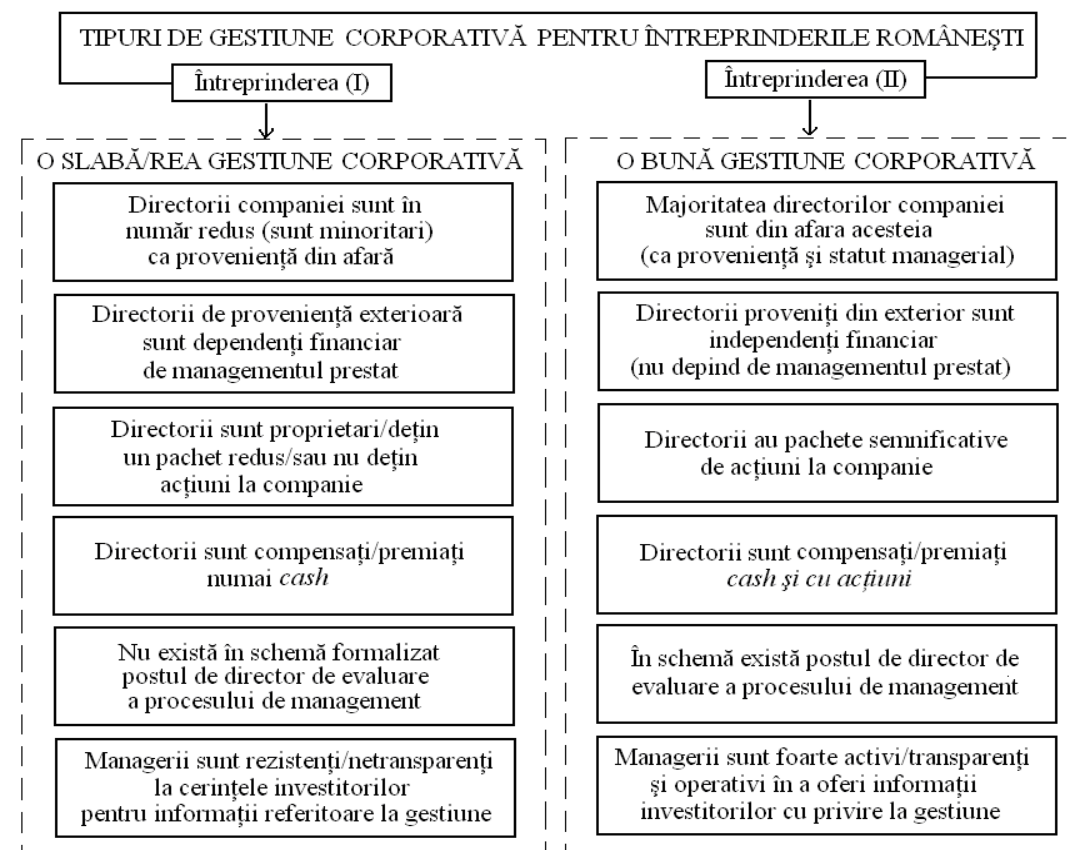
TIPURI DE GESTIUNE CORPORATIVĂ PENTRU ÎNTREPRINDERILE ROMÂNEȘTI

Întreprinderea (I)

Întreprinderea (II)

O SLABĂ/REA GESTIUNE CORPORATIVĂ

Directorii companiei sunt în număr redus (sunt minoritari) ca proveniență din afară

Directorii de proveniență exterioară sunt dependenți financiar de managementul prestat

Directorii sunt proprietari/dețin un pachet redus/sau nu dețin acțiuni la companie

Directorii sunt compensați/premiați numai *cash*

Nu există în schemă formalizat postul de director de evaluare a procesului de management

Managerii sunt rezistenți/netransparenți la cerințele investitorilor pentru informații referitoare la gestiune

O BUNĂ GESTIUNE CORPORATIVĂ

Majoritatea directorilor companiei sunt din afara acesteia (ca proveniență și statut managerial)

Directorii proveniți din exterior sunt independenți financiar (nu depind de managementul prestat)

Directorii au pachete semnificative de acțiuni la companie

Directorii sunt compensați/premiați *cash și cu acțiuni*

În schemă există postul de director de evaluare a procesului de management

Managerii sunt foarte activi/transparenți și operativi în a oferi informații investitorilor cu privire la gestiune